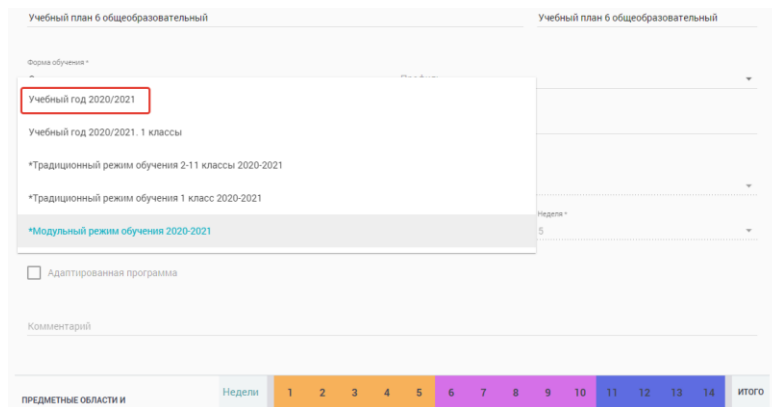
Учебный план 6 общеобразовательный

Учебный план 6 общеобразовательный

Форма обучения *

Учебный год 2020/2021

Учебный год 2020/2021. 1 классы

*Традиционный режим обучения 2-11 классы 2020-2021

*Традиционный режим обучения 1 класс 2020-2021

*Модульный режим обучения 2020-2021

Неделя *
5

Адаптированная программа

Комментарий

ПРЕДМЕТНЫЕ ОБЛАСТИ И

| Недели | 1 | 2 | 3 | 4 | 5 | 6 | 7 | 8 | 9 | 10 | 11 | 12 | 13 | 14 | ИТОГО |
|---|---|---|---|---|---|---|---|---|---|---|---|---|---|---|---|